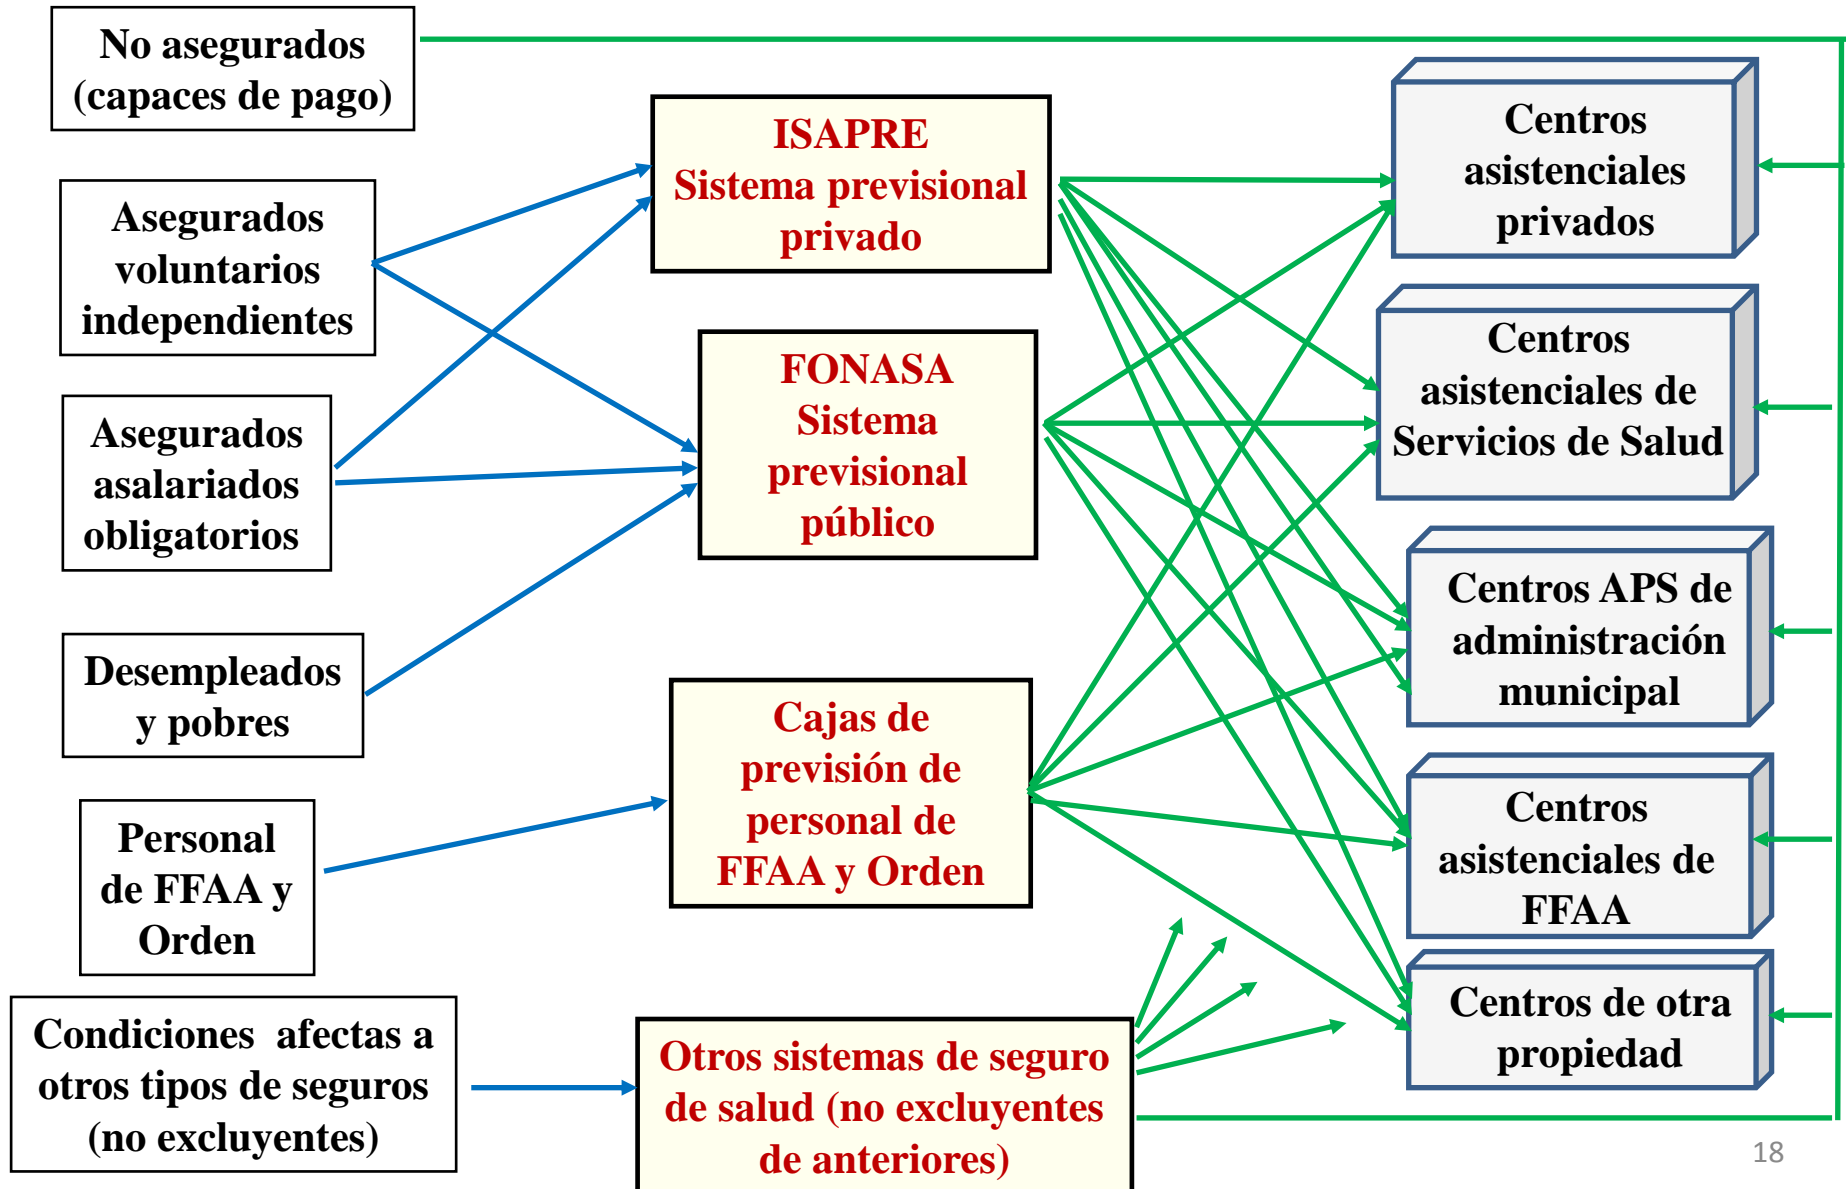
No asegurados (capaces de pago)

Asegurados voluntarios independientes

Asegurados asalariados obligatorios

Desempleados y pobres

Personal de FFAA y Orden

Condiciones afectas a otros tipos de seguros (no excluyentes)

ISAPRE Sistema previsional privado

FONASA Sistema previsional público

Cajas de previsión de personal de FFAA y Orden

Otros sistemas de seguro de salud (no excluyentes de anteriores)

Centros asistenciales privados

Centros asistenciales de Servicios de Salud

Centros APS de administración municipal

Centros asistenciales de FFAA

Centros de otra propiedad

18